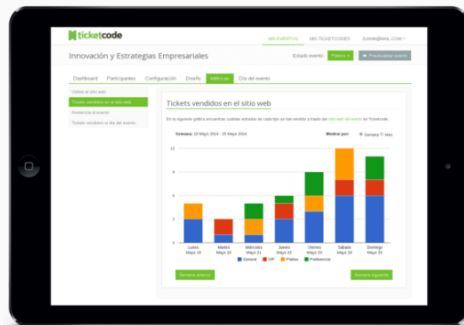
ticketcode

MIS EVENTOS MIS TICKETCODES JUAN@MAIL.COM

Innovación y Estrategias Empresariales

Estado evento: Público Previsualizar evento

Dashboard Participantes Configuración Diseño Métricas Día del evento

Visitas al sitio web
Tickets vendidos en el sitio web
Asistencia al evento
Tickets vendidos el día del evento

Tickets vendidos en el sitio web

En la siguiente gráfica encontrarás cuántas entradas de cada tipo se han vendido a través del sitio web del evento en Ticketcode.

Semana: 13 Mayo 2014 - 19 Mayo 2014

Mostrar por: Semana Día

| Lunes Mayo 13 | Martes Mayo 14 | Miércoles Mayo 15 | Jueves Mayo 16 | Viernes Mayo 17 | Sábado Mayo 18 | Domingo Mayo 19 |
|---|---|---|---|---|---|---|

General VIP Prensa Profesional

Semana anterior Semana siguiente